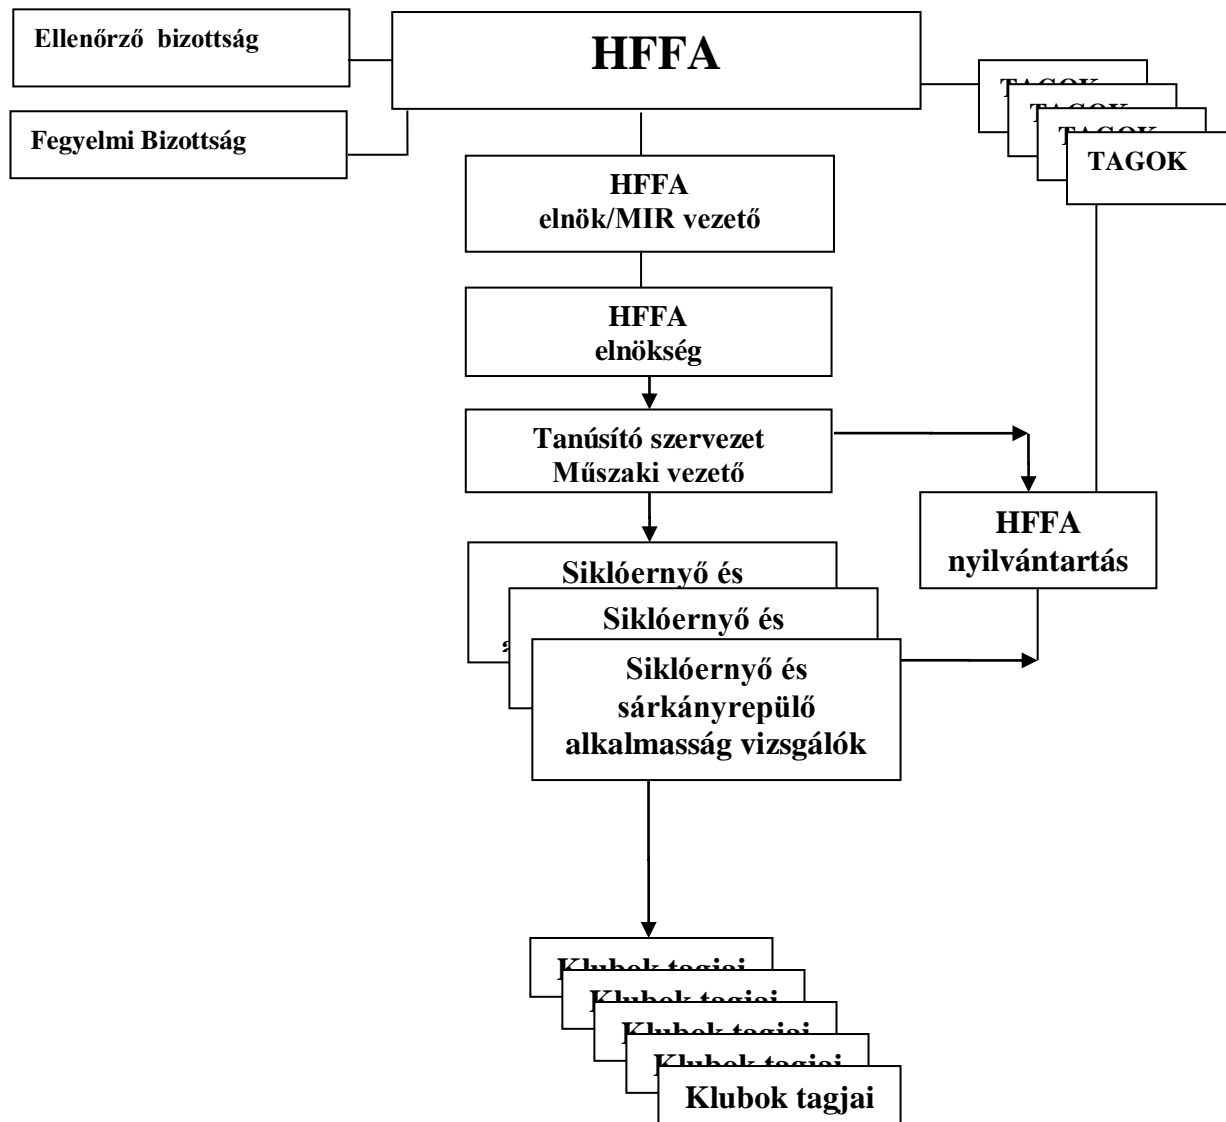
Ellenőrző bizottság

HFFA

Fegyelmi Bizottság

TAGOK

TAGOK

TAGOK

TAGOK

HFFA
elnök/MIR vezető

HFFA
elnökség

Tanúsító szervezet
Műszaki vezető

HFFA
nyilvántartás

Siklóernyő és

Siklóernyő és

Siklóernyő és
sárkányrepülő
alkalmasság vizsgálók

Klubok tagjai

Klubok tagjai

Klubok tagjai

Klubok tagjai

Klubok tagjai